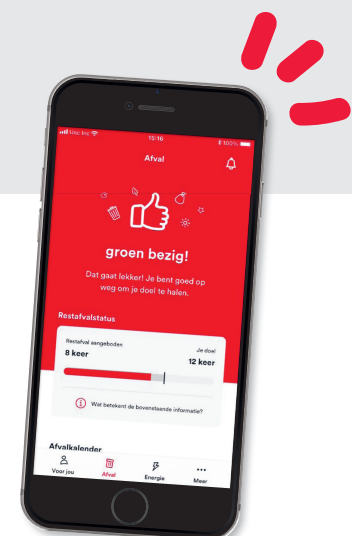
Uac Inc 15:16 100%

Afval

groen bezig!

Dat gaat lekker! Je bent goed op weg om je doel te halen.

Restafvalstatus

Restafval aangeboden
8 keer

Je doel
12 keer

Wat betekent de bovenstaande informatie?

Afvalkalender

Voor jou
Afval
Energie
Meer